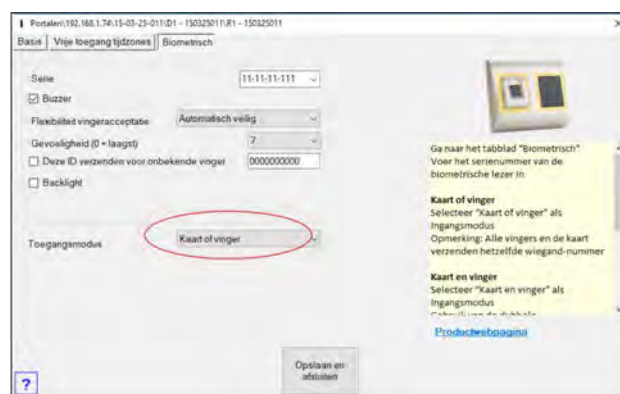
Portalen\192.168.1.74\15-03-25-011\D1 - 150325011\R1 - 150325011

×

Basis | Vrije toegang tijdzones | Biometrisch

Serie 11-11-11-111

☑ Buzzer

Flexibiliteit vingeracceptatie Automatisch veilig

Gevoeligheid (0 = laagst) 7

☐ Deze ID verzenden voor onbekende vinger 0000000000

☐ Backlight

Toegangsmodus Kaart of vinger

Ga naar het tabblad "Biometrisch" Voer het serienummer van de biometrische lezer in

Kaart of vinger
Selecteer "Kaart of vinger" als ingangsmodus
Opmerking: Alle vingers en de kaart verzenden hetzelfde wiegand-nummer

Kaart en vinger
Selecteer "Kaart en vinger" als ingangsmodus
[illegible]

Productwebpagina

Opslaan en afsluiten

?